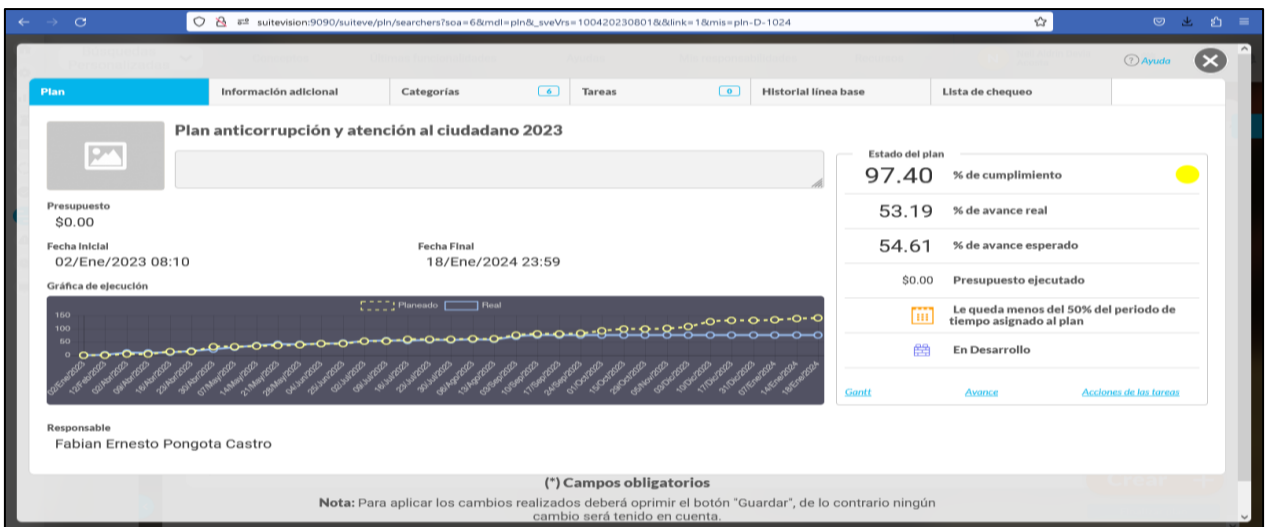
suitevision:9090/suiteve/pln/searchers?soa=6&mdl=pln&_sveVrs=1004202308018&link=1&mis=pln-D-1024

Ayuda

Plan | Información adicional | Categorías 6 | Tareas 0 | Historial línea base | Lista de chequeo

Plan anticorrupción y atención al ciudadano 2023

Presupuesto
$0.00

Fecha Inicial
02/Ene/2023 08:10

Fecha Final
18/Ene/2024 23:59

Gráfica de ejecución

Planeado Real

150
100
50
0

Estado del plan
97.40 % de cumplimiento
53.19 % de avance real
54.61 % de avance esperado
$0.00 Presupuesto ejecutado
Le queda menos del 50% del periodo de tiempo asignado al plan
En Desarrollo

Gantt Avance Acciones de las tareas

Responsable
Fabian Ernesto Pongota Castro

(*) Campos obligatorios

Nota: Para aplicar los cambios realizados deberá oprimir el botón "Guardar", de lo contrario ningún cambio será tenido en cuenta.